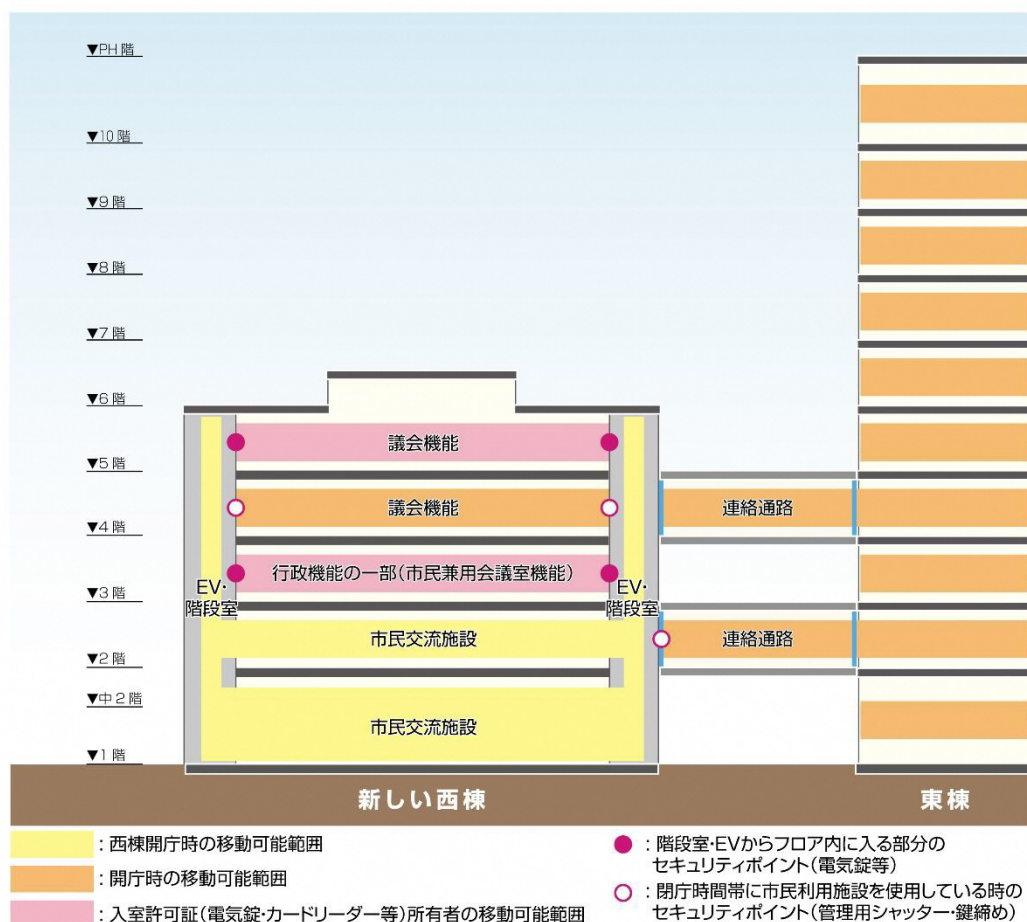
▼PH 階
▼10 階
▼9 階
▼8 階
▼7 階
▼6 階
▼5 階
▼4 階
▼3 階
▼2 階
▼中２階
▼1 階

議会機能
議会機能
行政機能の一部（市民兼用会議室機能）
EV・階段室
EV・階段室
市民交流施設
市民交流施設
連絡通路
連絡通路

新しい西棟
東棟

：西棟開庁時の移動可能範囲
：開庁時の移動可能範囲
：入室許可証（電気錠・カードリーダー等）所有者の移動可能範囲
：階段室・EVからフロア内に入る部分のセキュリティポイント（電気錠等）
：閉庁時間帯に市民利用施設を使用している時のセキュリティポイント（管理用シャッター・鍵締め）